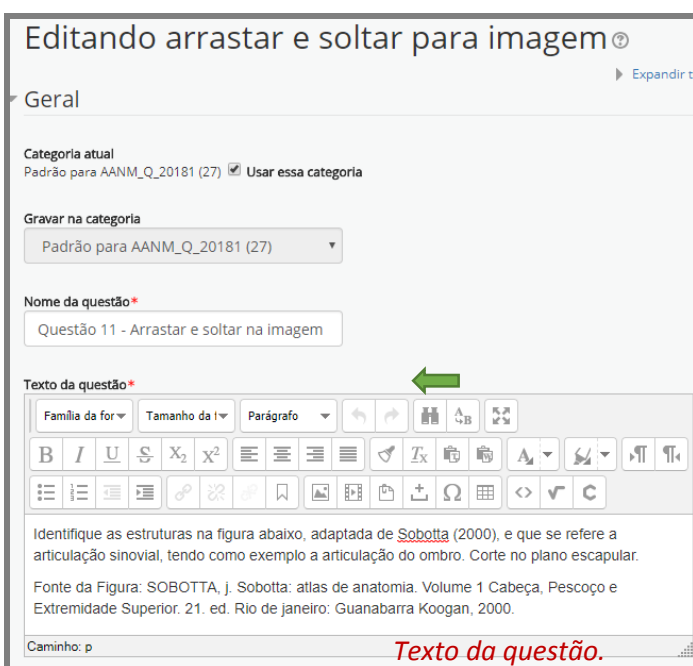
Editando arrastar e soltar para imagem

Expandir t

Geral

Categoria atual
Padrão para AANM_Q_20181 (27) Usar essa categoria

Gravar na categoria
Padrão para AANM_Q_20181 (27)

Nome da questão*
Questão 11 - Arrastar e soltar na imagem

Texto da questão*

Família da for | Tamanho da f | Parágrafo

B I U S $X_2$ $X^2$

$\Omega$

Identifique as estruturas na figura abaixo, adaptada de Sobotta (2000), e que se refere a articulação sinovial, tendo como exemplo a articulação do ombro. Corte no plano escapular.

Fonte da Figura: SOBOTTA, j. Sobotta: atlas de anatomia. Volume 1 Cabeça, Pescoço e Extremidade Superior. 21. ed. Rio de janeiro: Guanabarra Koogan, 2000.

Caminho: p

Texto da questão.